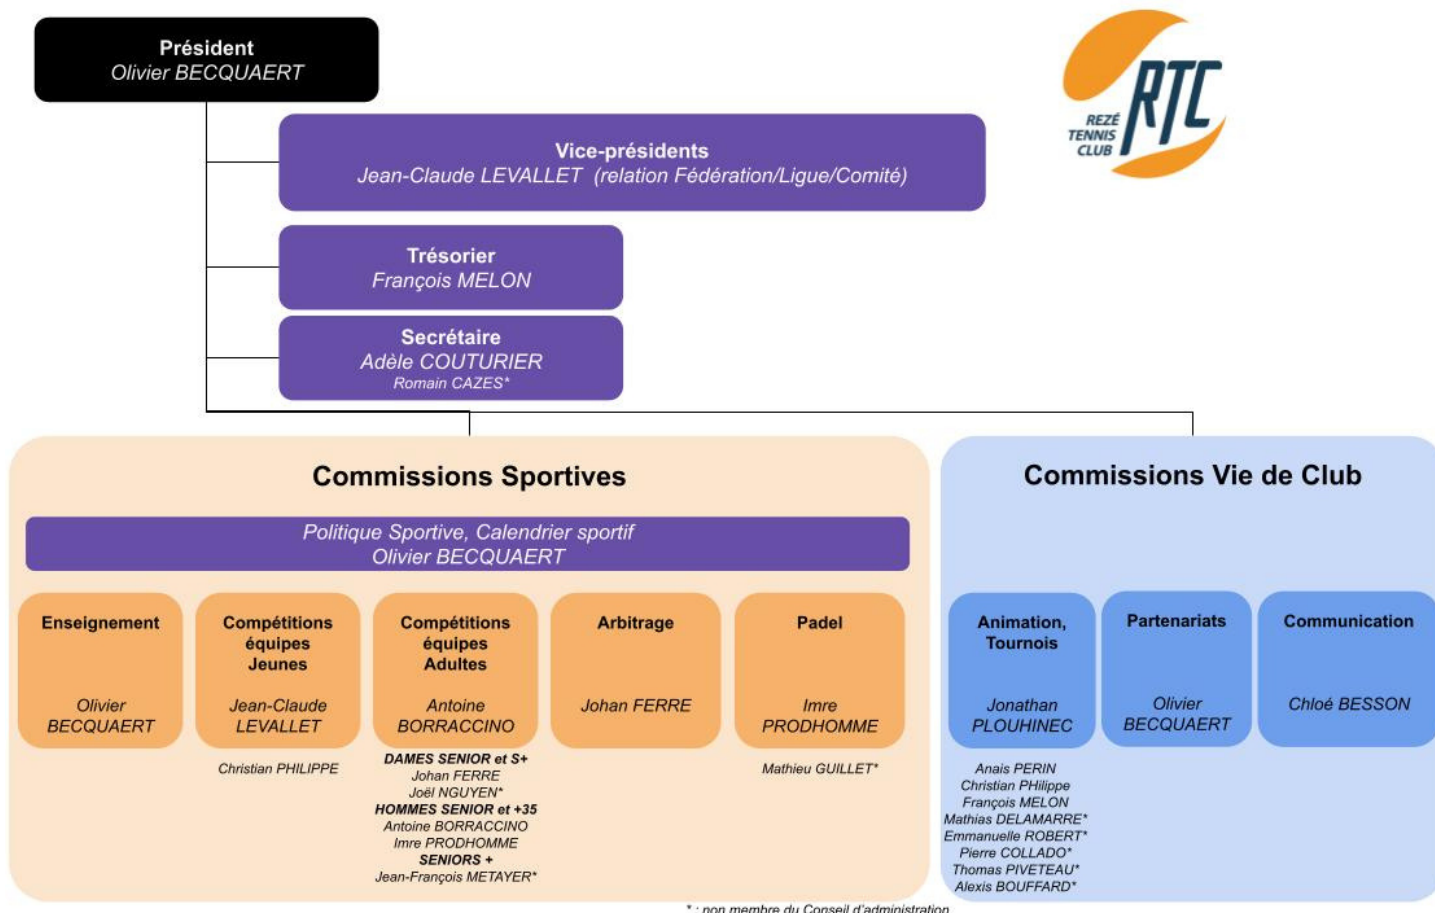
Président
Olivier BECQUAERT

RTC
REZÉ TENNIS CLUB

Vice-présidents
Jean-Claude LEVALLET (relation Fédération/Ligue/Comité)

Trésorier
François MELON

Secrétaire
Adèle COUTURIER
Romain CAZES*

Commissions Sportives

Politique Sportive, Calendrier sportif
Olivier BECQUAERT

Enseignement
Olivier BECQUAERT

Compétitions équipes Jeunes
Jean-Claude LEVALLET
Christian PHILIPPE

Compétitions équipes Adultes
Antoine BORRACCINO
DAMES SENIOR et S+
Johan FERRE
Joël NGUYEN*
HOMMES SENIOR et +35
Antoine BORRACCINO
Imre PRODHOMME
SENIORS +
Jean-François METAYER*

Arbitrage
Johan FERRE

Padel
Imre PRODHOMME
Mathieu GUILLET*

Commissions Vie de Club

Animation, Tournois
Jonathan PLOUHINEC
Anais PERIN
Christian PHilippe
François MELON
Mathias DELAMARRE*
Emmanuelle ROBERT*
Pierre COLLADO*
Thomas PIVETEAU*
Alexis BOUFFARD*

Partenariats
Olivier BECQUAERT

Communication
Chloé BESSON

* : non membre du Conseil d'administration